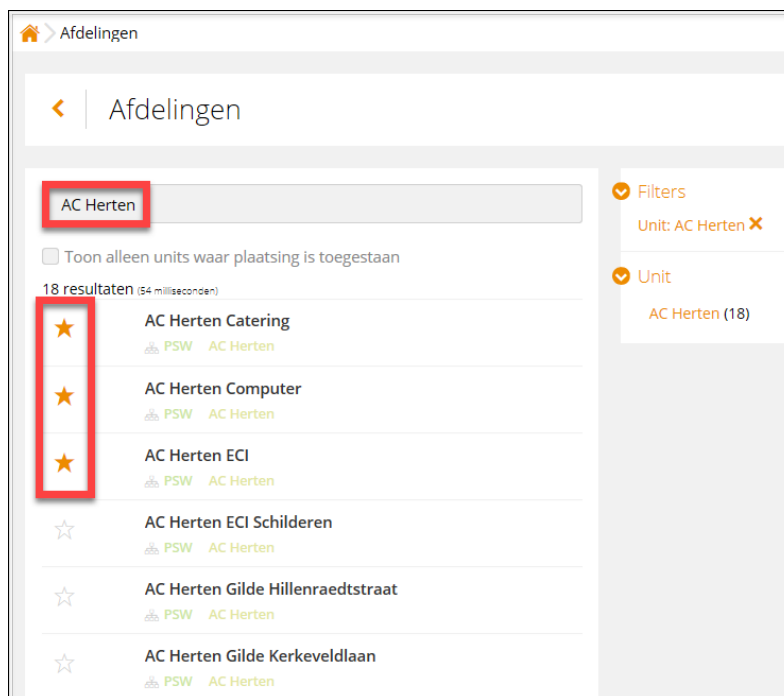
Afdelingen

Afdelingen

AC Herten

Toon alleen units waar plaatsing is toegestaan

18 resultaten (54 milliseconden)

AC Herten Catering
PSW AC Herten

AC Herten Computer
PSW AC Herten

AC Herten ECI
PSW AC Herten

AC Herten ECI Schilderen
PSW AC Herten

AC Herten Gilde Hillenraedtstraat
PSW AC Herten

AC Herten Gilde Kerkeveldlaan
PSW AC Herten

Filters
Unit: AC Herten ✕

Unit
AC Herten (18)